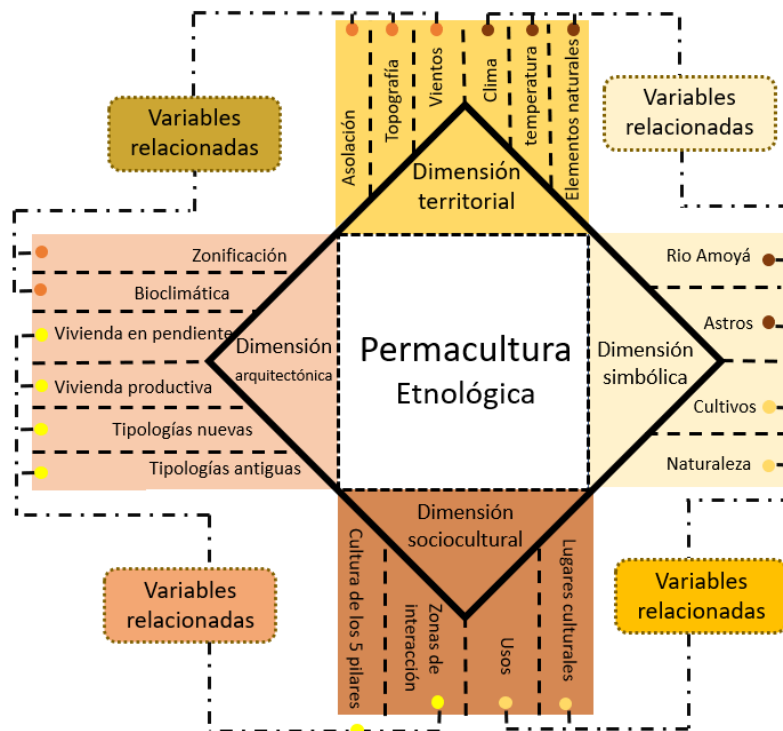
Variables relacionadas

Asolación
Topografía
Vientos
Clima
temperatura
Elementos naturales

Variables relacionadas

Dimensión territorial

Zonificación
Bioclimática
Vivienda en pendiente
Vivienda productiva
Tipologías nuevas
Tipologías antiguas

Dimensión arquitectónica

Permacultura
Etnológica

Dimensión simbólica

Rio Amoyá
Astros
Cultivos
Naturaleza

Dimensión sociocultural

Variables relacionadas

Cultura de los 5 pilares
Zonas de interacción
Usos
Lugares culturales

Variables relacionadas